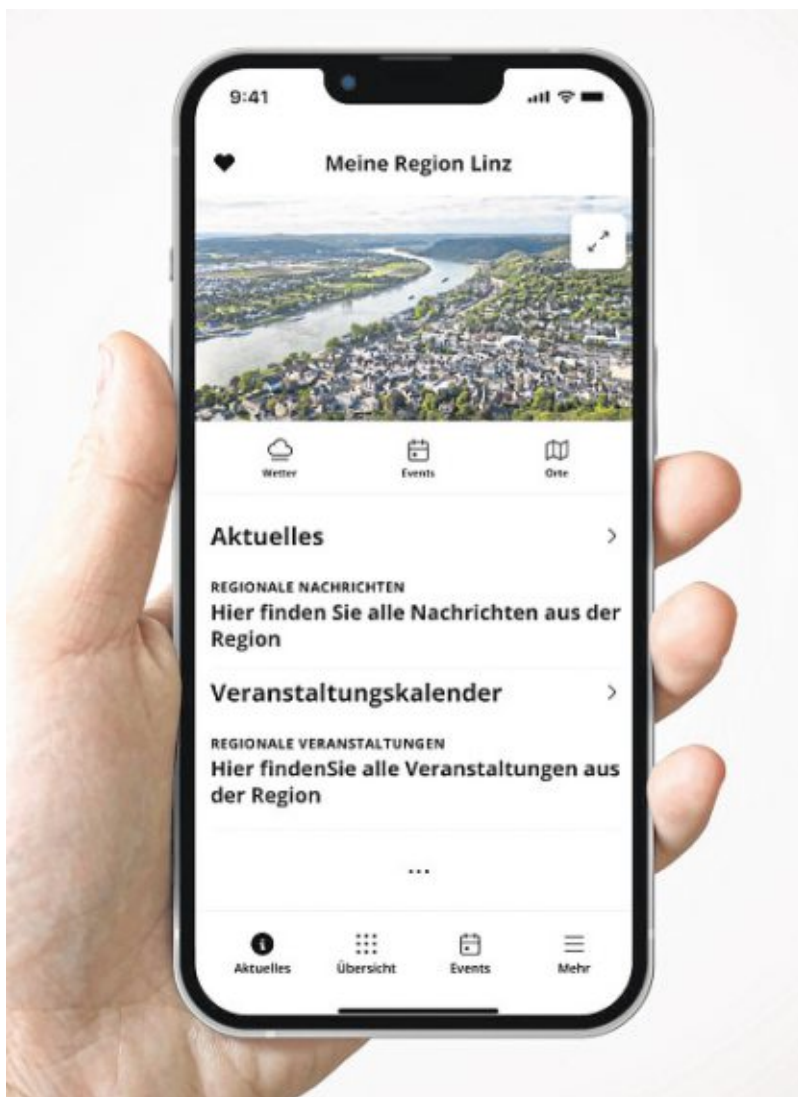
9:41

Meine Region Linz

Wetter

Events

Orte

Aktuelles

REGIONALE NACHRICHTEN
Hier finden Sie alle Nachrichten aus der Region

Veranstaltungskalender

REGIONALE VERANSTALTUNGEN
Hier findenSie alle Veranstaltungen aus der Region

...

Aktuelles

Übersicht

Events

Mehr